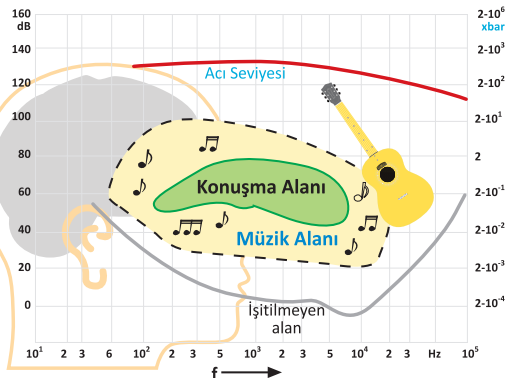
160
dB
140
120
100
80
60
40
20
0

$2 \cdot 10^6$
xbar
$2 \cdot 10^3$
$2 \cdot 10^2$
$2 \cdot 10^1$
2
$2 \cdot 10^{-1}$
$2 \cdot 10^{-2}$
$2 \cdot 10^{-3}$
$2 \cdot 10^{-4}$

Acı Seviyesi

Konuşma Alanı

Müzik Alanı

İşitilmeyen
alan

$10^1$ 2 3 6 $10^2$ 2 3 5 $10^3$ 2 3 5 $10^4$ 2 3 Hz $10^5$

f